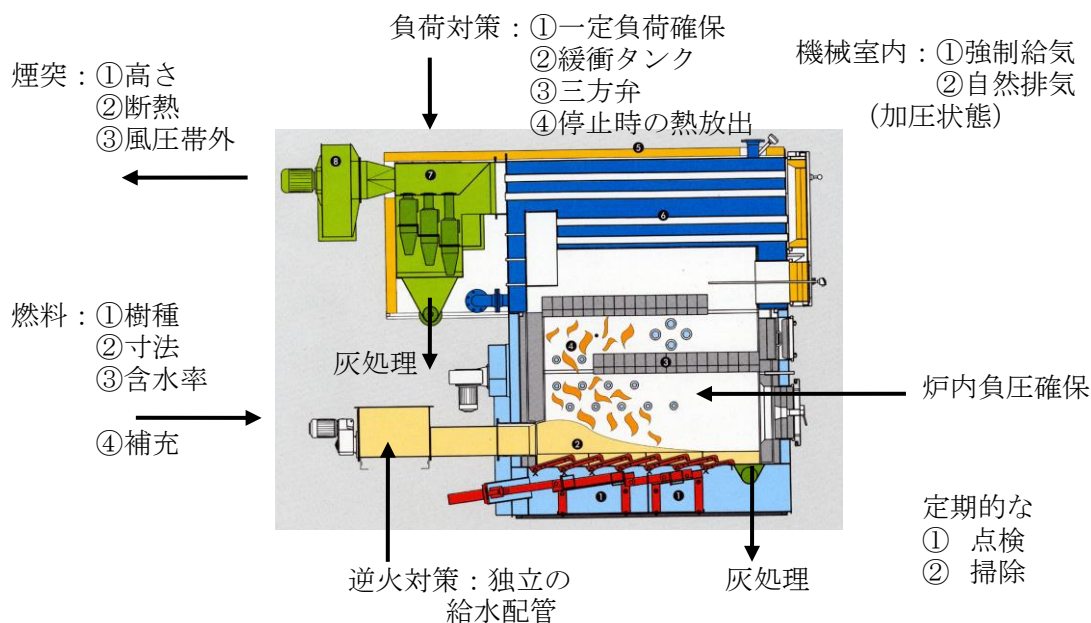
負荷対策：①一定負荷確保
②緩衝タンク
③三方弁
④停止時の熱放出

機械室内：①強制給気
②自然排気
（加圧状態）

煙突：①高さ
②断熱
③風圧帯外

燃料：①樹種
②寸法
③含水率
④補充

灰処理

炉内負圧確保

8
7
5
6
4
3
2
1
1

定期的な
① 点検
② 掃除

逆火対策：独立の
給水配管

灰処理